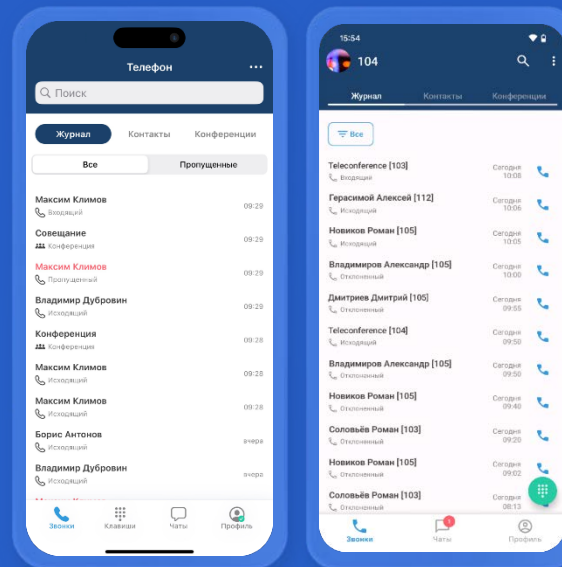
Телефон

Поиск

Журнал Контакты Конференции

Все Пропущенные

Максим Климов
Входящий 09:29

Совещание
Конференция 09:29

Максим Климов
Пропущенный 09:29

Владимир Дубровин
Исходящий 09:29

Конференция
Конференция 09:28

Максим Климов
Исходящий 09:28

Максим Климов
Исходящий 09:28

Борис Антонов
Исходящий вчера

Владимир Дубровин
Исходящий вчера

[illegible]

Звонки Клавиши Чаты Профиль

15:54

104

Журнал Контакты Конференции

Все

Teleconference [103]
Входящий Сегодня 10:08

Герасимой Алексей [112]
Исходящий Сегодня 10:06

Новиков Роман [105]
Исходящий Сегодня 10:05

Владимиров Александр [105]
Отклоненный Сегодня 10:00

Дмитриев Дмитрий [105]
Отклоненный Сегодня 09:55

Teleconference [104]
Отклоненный Сегодня 09:50

Владимиров Александр [105]
Отклоненный Сегодня 09:50

Новиков Роман [105]
Отклоненный Сегодня 09:40

Соловьёв Роман [103]
Отклоненный Сегодня 09:20

Новиков Роман [105]
Отклоненный Сегодня 09:02

Соловьёв Роман [103]
Отклоненный Сегодня 08:13

Звонки 1 Чаты Профиль